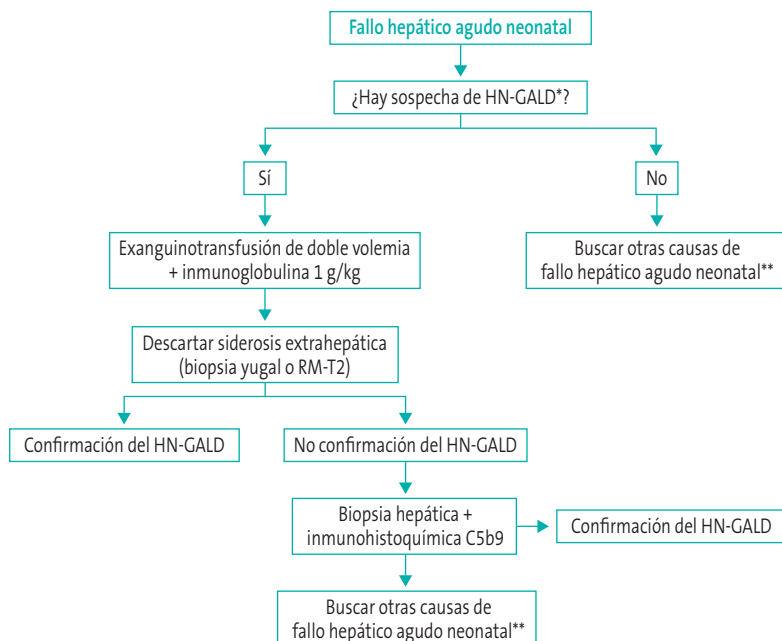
Fallo hepático agudo neonatal

¿Hay sospecha de HN-GALD*?

Sí

No

Exanguinotransfusión de doble volemia + inmunoglobulina 1 g/kg

Buscar otras causas de fallo hepático agudo neonatal**

Descartar siderosis extrahepática (biopsia yugal o RM-T2)

Confirmación del HN-GALD

No confirmación del HN-GALD

Biopsia hepática + inmunohistoquímica C5b9

Confirmación del HN-GALD

Buscar otras causas de fallo hepático agudo neonatal**